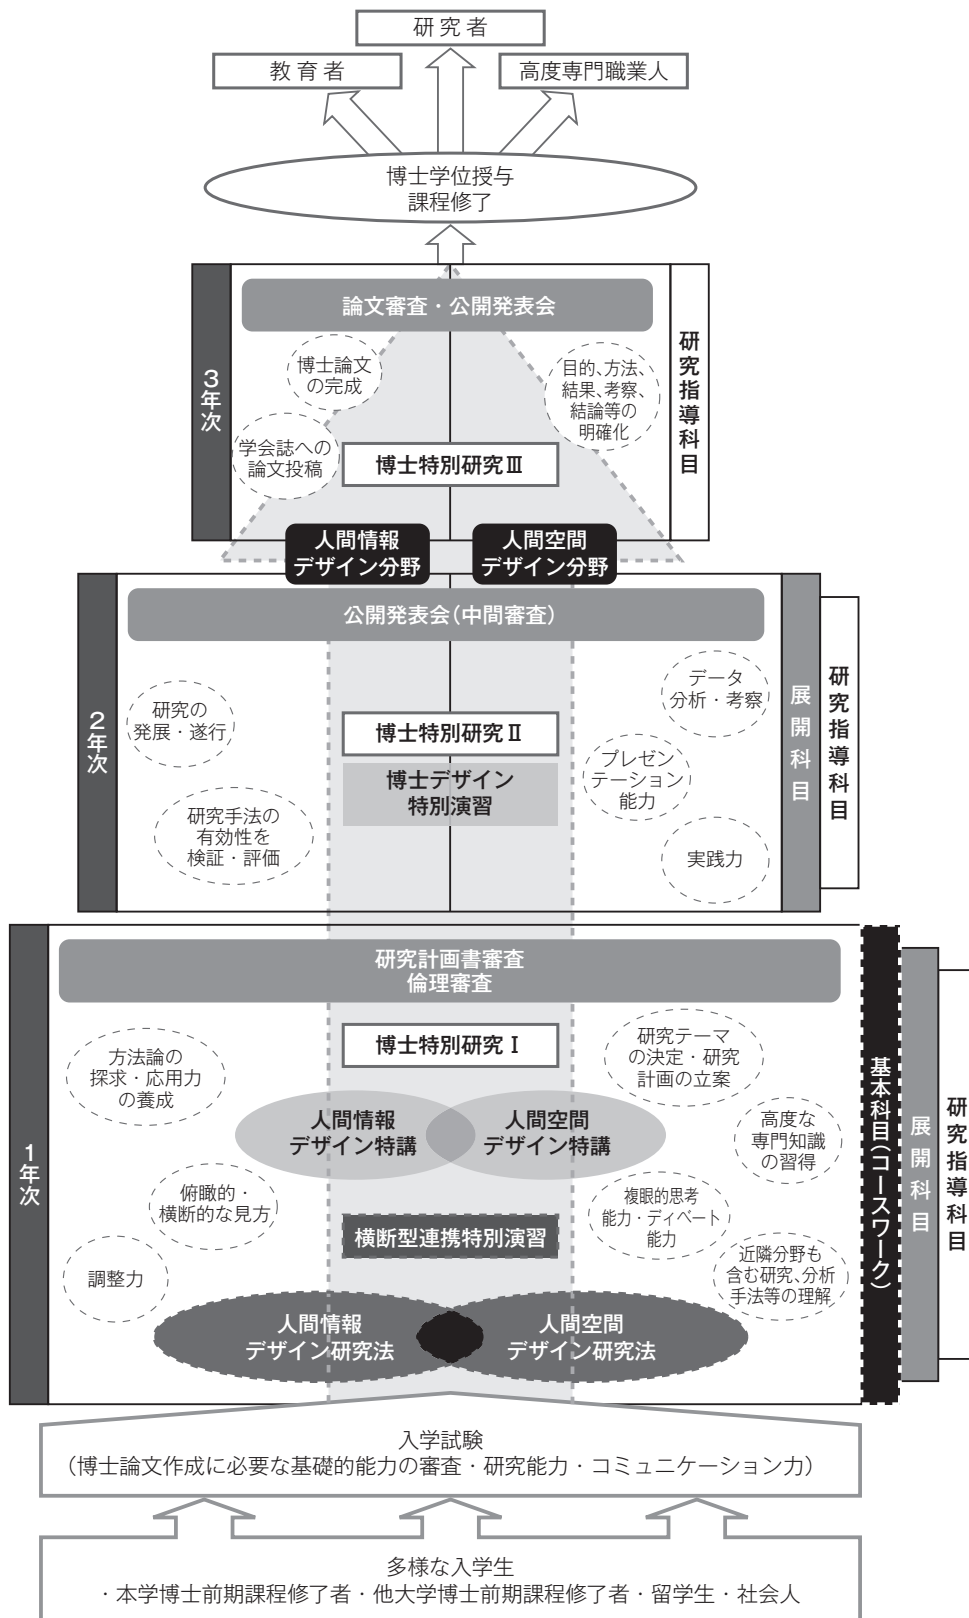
研究者

教育者

高度専門職業人

博士学位授与
課程修了

3年次

論文審査・公開発表会

博士論文の完成

目的、方法、結果、考察、結論等の明確化

学会誌への論文投稿

博士特別研究Ⅲ

研究指導科目

人間情報デザイン分野

人間空間デザイン分野

2年次

公開発表会（中間審査）

研究の発展・遂行

データ分析・考察

博士特別研究Ⅱ

博士デザイン特別演習

プレゼンテーション能力

研究手法の有効性を検証・評価

実践力

展開科目

研究指導科目

1年次

研究計画書審査
倫理審査

博士特別研究Ⅰ

方法論の探求・応用力の養成

研究テーマの決定・研究計画の立案

人間情報デザイン特講

人間空間デザイン特講

高度な専門知識の習得

俯瞰的・横断的な見方

複眼的思考能力・ディベート能力

横断型連携特別演習

調整力

近隣分野も含む研究、分析手法等の理解

人間情報デザイン研究法

人間空間デザイン研究法

基本科目（コースワーク）

展開科目

研究指導科目

入学試験
（博士論文作成に必要な基礎的能力の審査・研究能力・コミュニケーション力）

多様な入学生
・本学博士前期課程修了者・他大学博士前期課程修了者・留学生・社会人